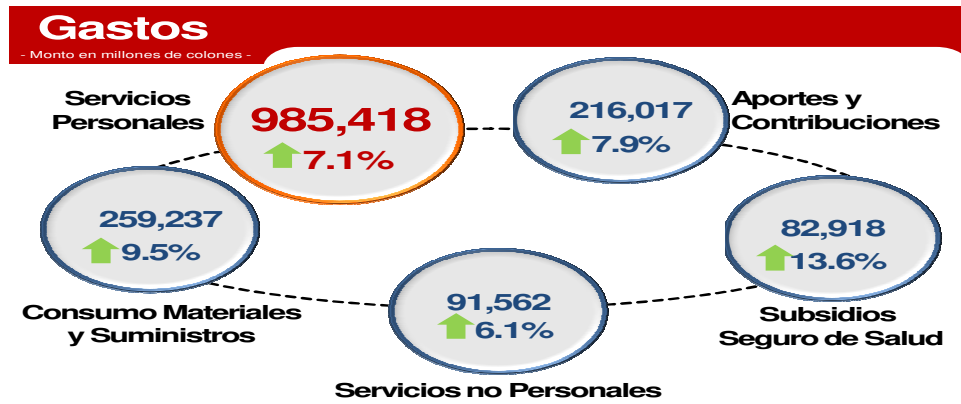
Gastos
- Monto en millones de colones -

Servicios Personales
985,418
7.1%

216,017
7.9%
Aportes y Contribuciones

259,237
9.5%
Consumo Materiales y Suministros

82,918
13.6%
Subsidios Seguro de Salud

91,562
6.1%
Servicios no Personales